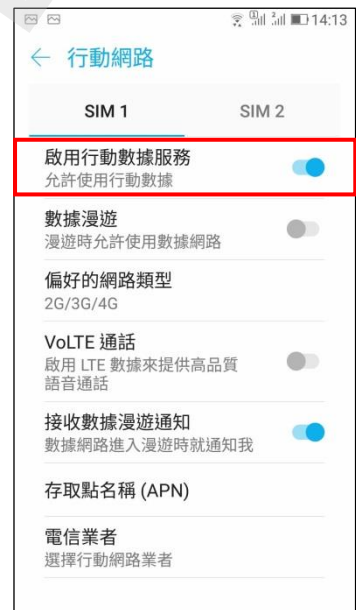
14:13

← 行動網路

SIM 1
SIM 2

啟用行動數據服務
允許使用行動數據

數據漫遊
漫遊時允許使用數據網路

偏好的網路類型
2G/3G/4G

VoLTE 通話
啟用 LTE 數據來提供高品質語音通話

接收數據漫遊通知
數據網路進入漫遊時就通知我

存取點名稱 (APN)

電信業者
選擇行動網路業者